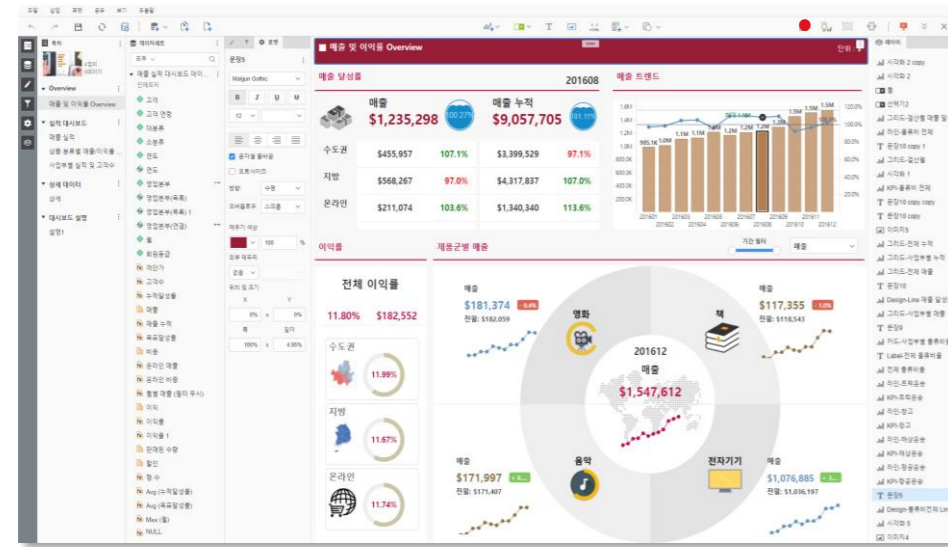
파일 삽입 편집 공유 보기 도움말

목차

Overview
매출 및 이익률 Overview
실적 대시보드
매출 실적
상품 분류별 매출/이익률
사업부별 실적 및 고객수
상세 데이터
상세
대시보드 설명
설명1

데이터세트
매출 실적 대시보드 데이
고객
고객 연령
대분류
소분류
연도
월도
영업본부
영업본부(목록)
영업본부(목록) 1
영업본부(연결)
월
회원등급
관리가
고객수
누적일상품
매출
매출 누적
목표달성률
비중
온라인 매출
온라인 비중
월별 매출 (월의 무시)
이익
이익률
이익률 1
판매된 수량
할인
형 수
Avg (누적달성률)
Avg (목표달성률)
Max (월)
NULL

문장5
Malgun Gothic
B I U U
12
공가들 줄바꿈
포로사이즈
범위 수평
모바일효과 스크롤
배경색 색상
100 %
외부 테두리
없음
위치 및 크기
X Y
0% 0%
폭 높이
100% 4.95%

매출 및 이익률 Overview
단위

매출 달성률
201608
매출
$1,235,298
100.27%
매출 누적
$9,057,705
101.15%
수도권 $455,957 107.1% $3,399,529 97.1%
지방 $568,267 97.0% $4,317,837 107.0%
온라인 $211,074 103.6% $1,340,340 113.6%

매출 트렌드
1.6M 1.4M 1.2M 1.0M 800.0K 600.0K 400.0K 200.0K 0.0K
120.0% 100.0% 80.0% 60.0% 40.0% 20.0% 0.0%
985.1K 1.0M 1.1M 1.1M 1.0M 1.2M 1.2M 1.3M 1.5M 1.5M 1.3M
201601 201602 201603 201604 201605 201606 201607 201608 201609 201610 201611 201612

이익률
전체 이익률
11.80% $182,552
수도권 11.99%
지방 11.67%
온라인 11.74%

제품군별 매출
기간 필터
매출
매출
$181,374 -5.4%
전월: $182,059
영화
책
매출
$117,355 -1.0%
전월: $118,543
201612
매출
$1,547,612
음악
전자기기
매출
$171,997
전월: $171,407
매출
$1,076,885
전월: $1,036,197

레이어
시각화 2 copy
시각화 2
탭
선택기2
그리드-공산품 매출 일
그리드-품류비 전체
문장10 copy 1
그리드-공산품
문장10
시각화 1
KPI-품류비 전체
문장10 copy
문장10 copy
이미지6
그리드-전체 누적
그리드-사업부별 누적
그리드-전체 매출
문장10
Design-Line 매출 일
그리드-사업부별 매출
문장9
라드-사업부별 품류비
Label-전체 품류비율
전체 품류비율
라인-프래공유
KPI-프래공유
라인-광고
KPI-광고
라인-채널공유
KPI-채널공유
라인-창공유
KPI-창공유
문장5
Design-품류비전체 Lin
시각화 5
이미지4